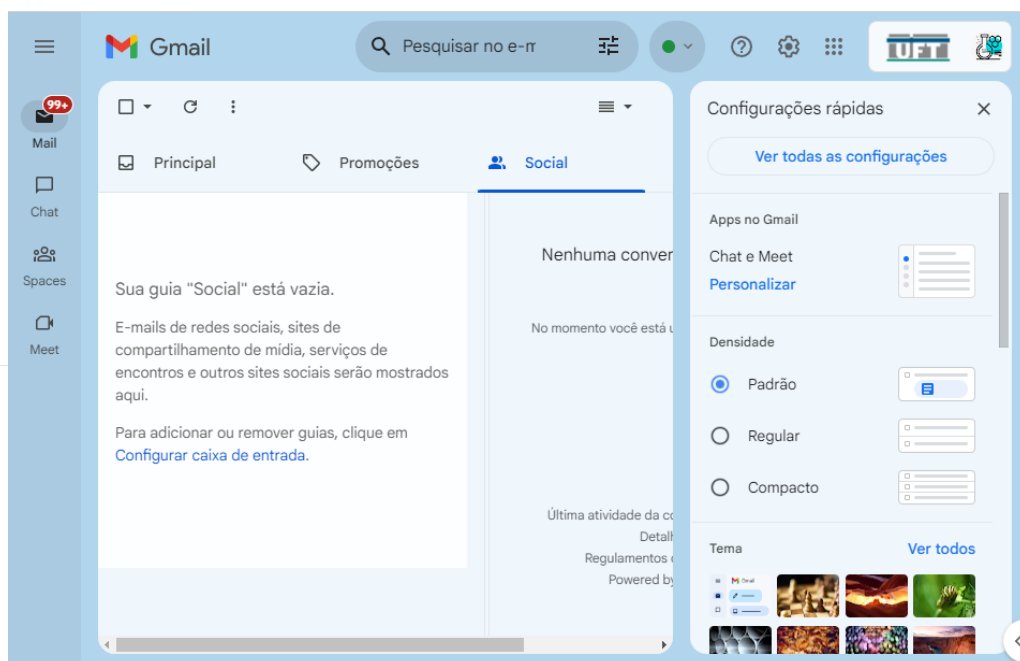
Gmail

Pesquisar no e-m

UFT

99+

Mail

Chat

Spaces

Meet

Principal

Promoções

Social

Sua guia "Social" está vazia.

E-mails de redes sociais, sites de compartilhamento de mídia, serviços de encontros e outros sites sociais serão mostrados aqui.

Para adicionar ou remover guias, clique em Configurar caixa de entrada.

Nenhuma conver

No momento você está u

Última atividade da co
Detalh
Regulamentos
Powered by

Configurações rápidas

Ver todas as configurações

Apps no Gmail

Chat e Meet

Personalizar

Densidade

Padrão

Regular

Compacto

Tema

Ver todos

Gmail